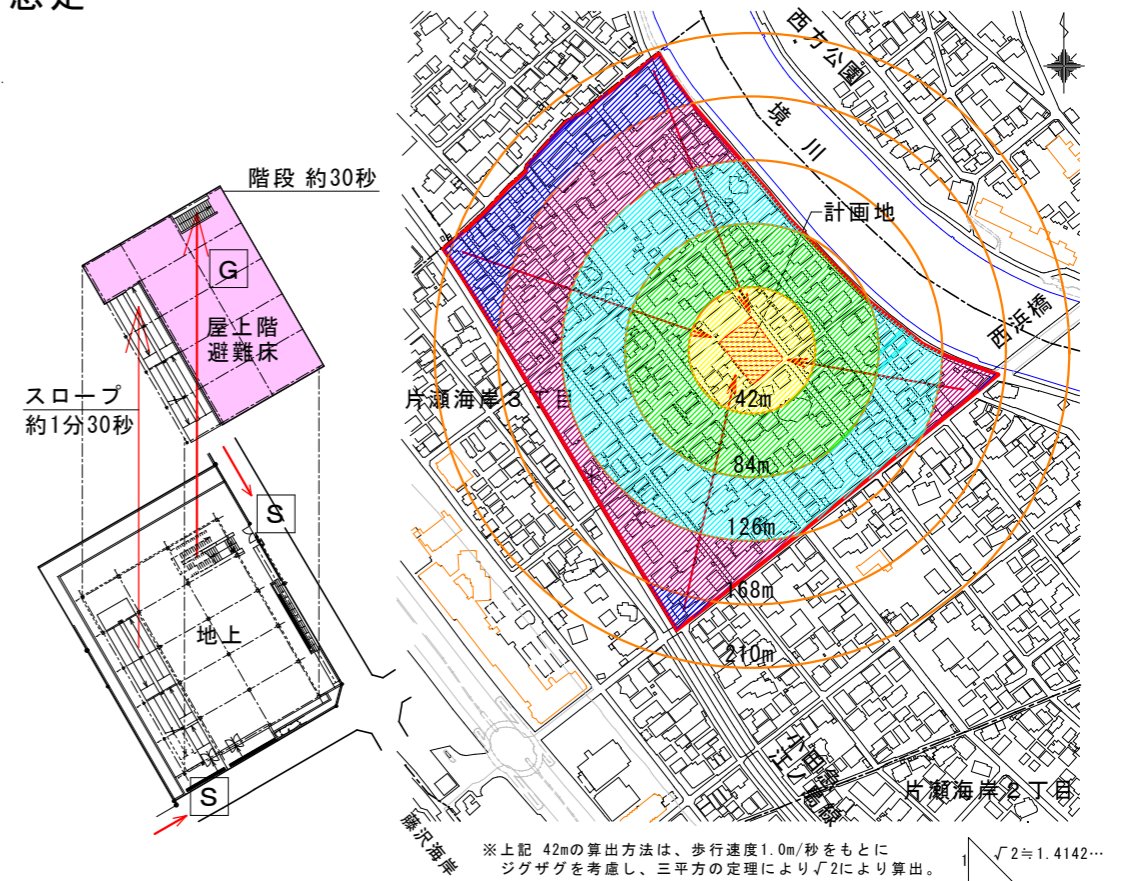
階段 約30秒

G

屋上階
避難床

スロープ
約1分30秒

S

地上

S

西方公園

境川

計画地

西浜橋

片瀬海岸３丁目

42m

84m

126m

168m

210m

小田急江ノ島線

片瀬海岸２丁目

藤沢海岸

※上記 42mの算出方法は、歩行速度1.0m/秒をもとに
ジグザグを考慮し、三平方の定理により$\sqrt{2}$により算出。

1

$\sqrt{2} \fallingdotseq 1.4142\cdots$